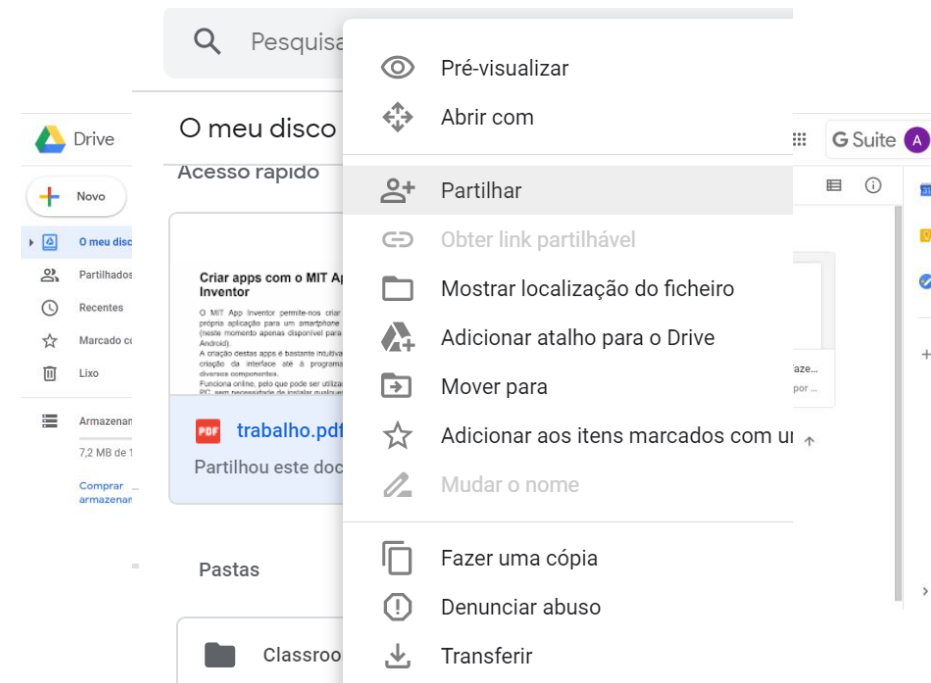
Pesquisa

Drive

Novo

O meu disc

Partilhados

Recentes

Marcado c

Lixo

Armazenar

7,2 MB de 1

Comprar armazenar

O meu disco

Acesso rápido

Criar apps com o MIT App Inventor

O MIT App Inventor permite-nos criar própria aplicação para um smartphone (neste momento apenas disponível para Android).
A criação destas apps é bastante intuitiva criação de interface até à programa diversos componentes.
Funciona online, pelo que pode ser utiliza PC sem necessidade de instalar qualquer

trabalho.pdf

Partilhou este doc

Pastas

Classroo

Pré-visualizar

Abrir com

Partilhar

Obter link partilhável

Mostrar localização do ficheiro

Adicionar atalho para o Drive

Mover para

Adicionar aos itens marcados com u

Mudar o nome

Fazer uma cópia

Denunciar abuso

Transferir

G Suite

A

faze...

por ...